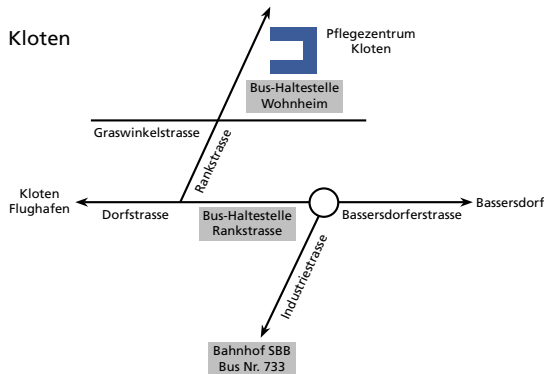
Kloten

Pflegezentrum Kloten

Bus-Haltestelle Wohnheim

Graswinkelstrasse

Rankstrasse

Kloten Flughafen

Dorfstrasse

Bus-Haltestelle Rankstrasse

Bassersdorferstrasse

Bassersdorf

Industriestrasse

Bahnhof SBB Bus Nr. 733